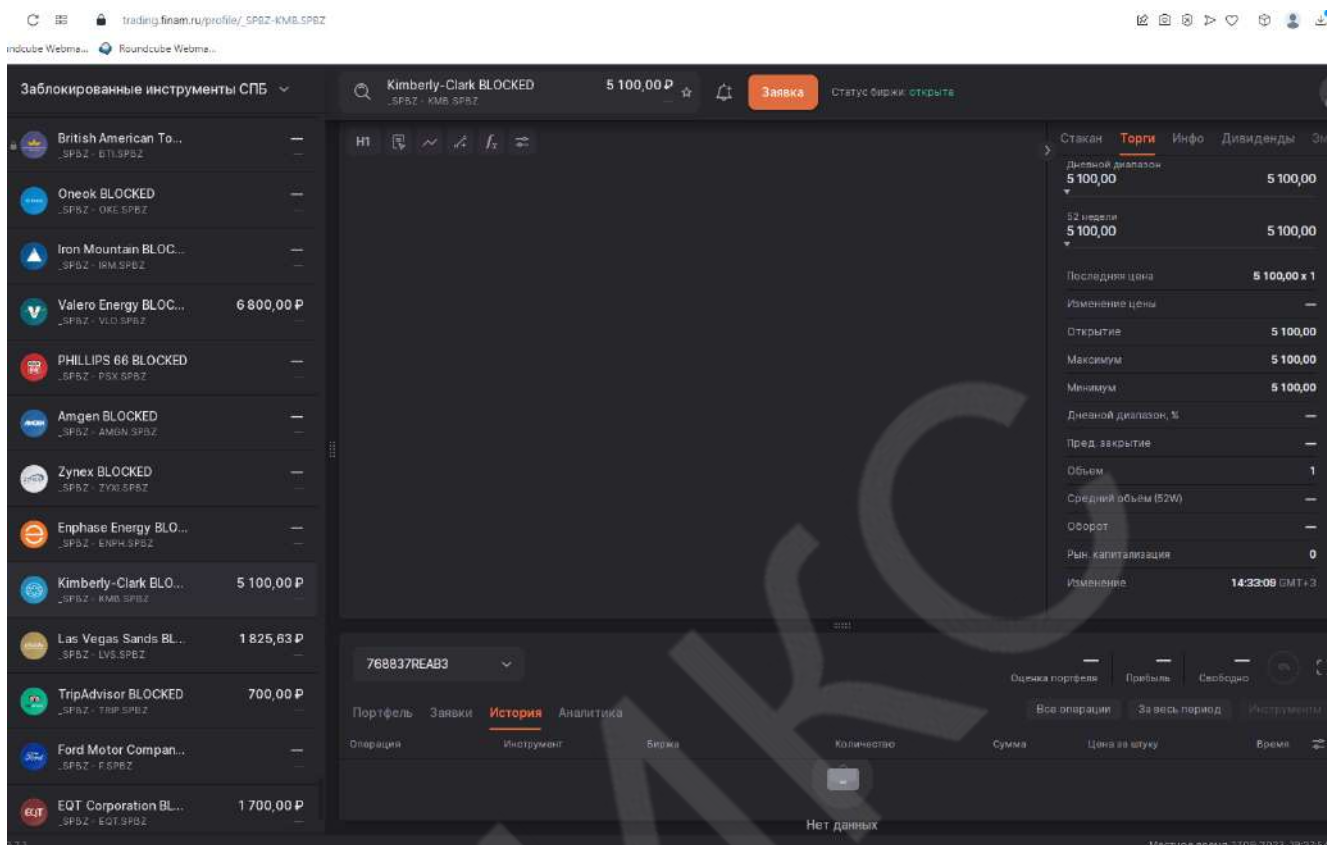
trading.finam.ru/profile/_SPBZ-KMB.SPBZ

Roundcube Webma... Roundcube Webma...

Заблокированные инструменты СПБ

British American To...
_SPBZ · BTI.SPBZ
—

Oneok BLOCKED
_SPBZ · OKE.SPBZ
—

Iron Mountain BLOC...
_SPBZ · IRM.SPBZ
—

Valero Energy BLOC...
_SPBZ · VLO.SPBZ
6 800,00 ₽

PHILLIPS 66 BLOCKED
_SPBZ · PSX.SPBZ
—

Amgen BLOCKED
_SPBZ · AMGN.SPBZ
—

Zynex BLOCKED
_SPBZ · ZYXI.SPBZ
—

Enphase Energy BLO...
_SPBZ · ENPH.SPBZ
—

Kimberly-Clark BLO...
_SPBZ · KMB.SPBZ
5 100,00 ₽

Las Vegas Sands BL...
_SPBZ · LVS.SPBZ
1 825,63 ₽

TripAdvisor BLOCKED
_SPBZ · TRIP.SPBZ
700,00 ₽

Ford Motor Compan...
_SPBZ · F.SPBZ
—

EQT Corporation BL...
_SPBZ · EQT.SPBZ
1 700,00 ₽

Kimberly-Clark BLOCKED
_SPBZ · KMB.SPBZ
5 100,00 ₽

Заявка

Статус биржи: открыта

H1

Стакан Торги Инфо Дивиденды

Дневной диапазон
5 100,00 5 100,00

52 недели
5 100,00 5 100,00

| Последняя цена | 5 100,00 x 1 |
|---|---|
| Изменение цены | — |
| Открытие | 5 100,00 |
| Максимум | 5 100,00 |
| Минимум | 5 100,00 |
| Дневной диапазон, % | — |
| Пред. закрытие | — |
| Объем | 1 |
| Средний объем (52W) | — |
| Оборот | — |
| Рын. капитализация | 0 |
| Изменение | 14:33:08 GMT+3 |

768837REAB3

Оценка портфеля — Прибыль — Свободно —

Портфель Заявки История Аналитика

Все операции За весь период Инструменты

| Операция | Инструмент | Биржа | Количество | Сумма | Цена за штуку | Время |
|---|---|---|---|---|---|---|

Нет данных

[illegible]